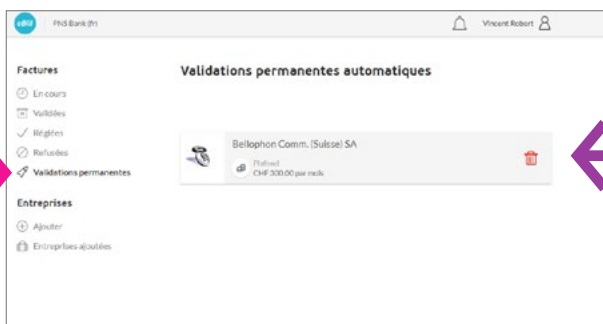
eBill
FNS Bank (fr)
Vincent Robert

Factures
En cours
Validées
Réglées
Refusées
Validations permanentes

Entreprises
Ajouter
Entreprises ajoutées

Validations permanentes automatiques

Bellophon Comm. (Suisse) SA
Plafond
CHF 300.00 par mois